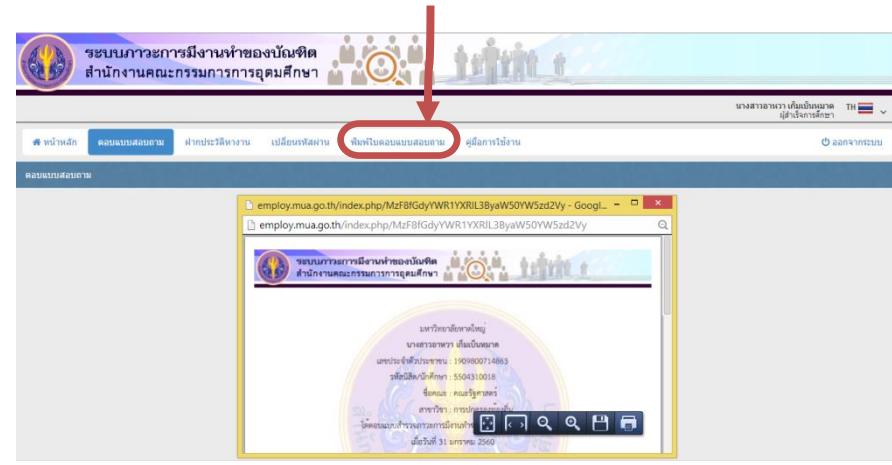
ระบบภาวะการมีงานทำของบัณฑิต
สำนักงานคณะกรรมการการอุดมศึกษา

นางสาวอาหวา เต็มเปี่ยมหมาด
ผู้สำเร็จการศึกษา
TH

หน้าหลัก
ตอบแบบสอบถาม
ฝากประวัติหางาน
เปลี่ยนรหัสผ่าน
พิมพ์ใบตอบแบบสอบถาม
คู่มือการใช้งาน
ออกจากระบบ

ตอบแบบสอบถาม

employ.mua.go.th/index.php/MzF8fGdyYWR1YXRlL3ByaW50YW5zd2Vy - Googl...
employ.mua.go.th/index.php/MzF8fGdyYWR1YXRlL3ByaW50YW5zd2Vy

ระบบภาวะการมีงานทำของบัณฑิต
สำนักงานคณะกรรมการการอุดมศึกษา

มหาวิทยาลัยหาดใหญ่
นางสาวอาหวา เต็มเปี่ยมหมาด
เลขประจำตัวประชาชน : 1909800714863
รหัสนิสิต/นักศึกษา : 5504310018
ชื่อคณะ : คณะรัฐศาสตร์
สาขาวิชา : การปกครอง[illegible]
ได้ตอบแบบสำรวจภาวะการมีงานทำ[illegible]
เมื่อวันที่ 31 มกราคม 2560